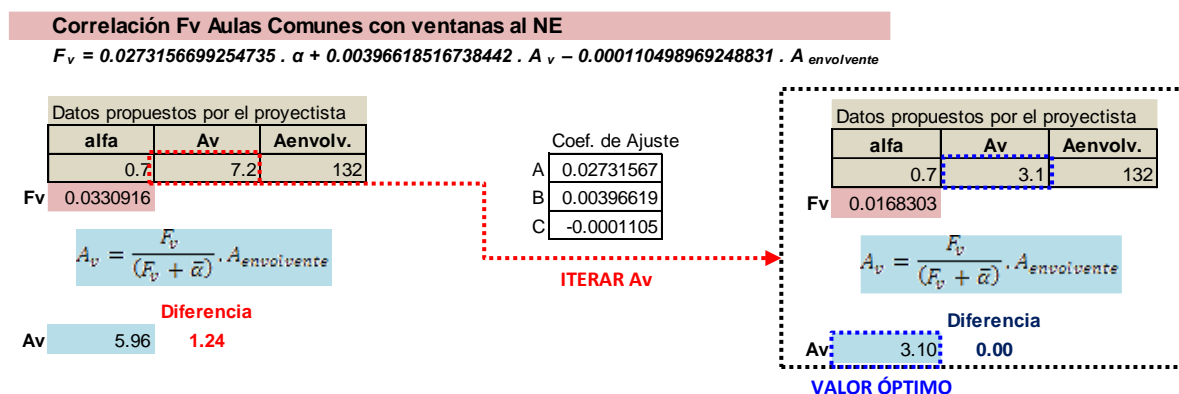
Correlación Fv Aulas Comunes con ventanas al NE

$F_v$ = 0.0273156699254735 . α + 0.00396618516738442 . $A_v$ – 0.000110498969248831 . $A_{envolvente}$

Datos propuestos por el proyectista

| alfa | Av | Aenvolv. |
|---|---|---|
| 0.7 | 7.2 | 132 |

Fv 0.0330916

$A_v = \frac{F_v}{(F_v + \bar{\alpha})} \cdot A_{envolvente}$

Diferencia

Av 5.96 1.24

Coef. de Ajuste

| | |
|---|---|
| A | 0.02731567 |
| B | 0.00396619 |
| C | -0.0001105 |

ITERAR Av

Datos propuestos por el proyectista

| alfa | Av | Aenvolv. |
|---|---|---|
| 0.7 | 3.1 | 132 |

Fv 0.0168303

$A_v = \frac{F_v}{(F_v + \bar{\alpha})} \cdot A_{envolvente}$

Diferencia

Av 3.10 0.00

VALOR ÓPTIMO